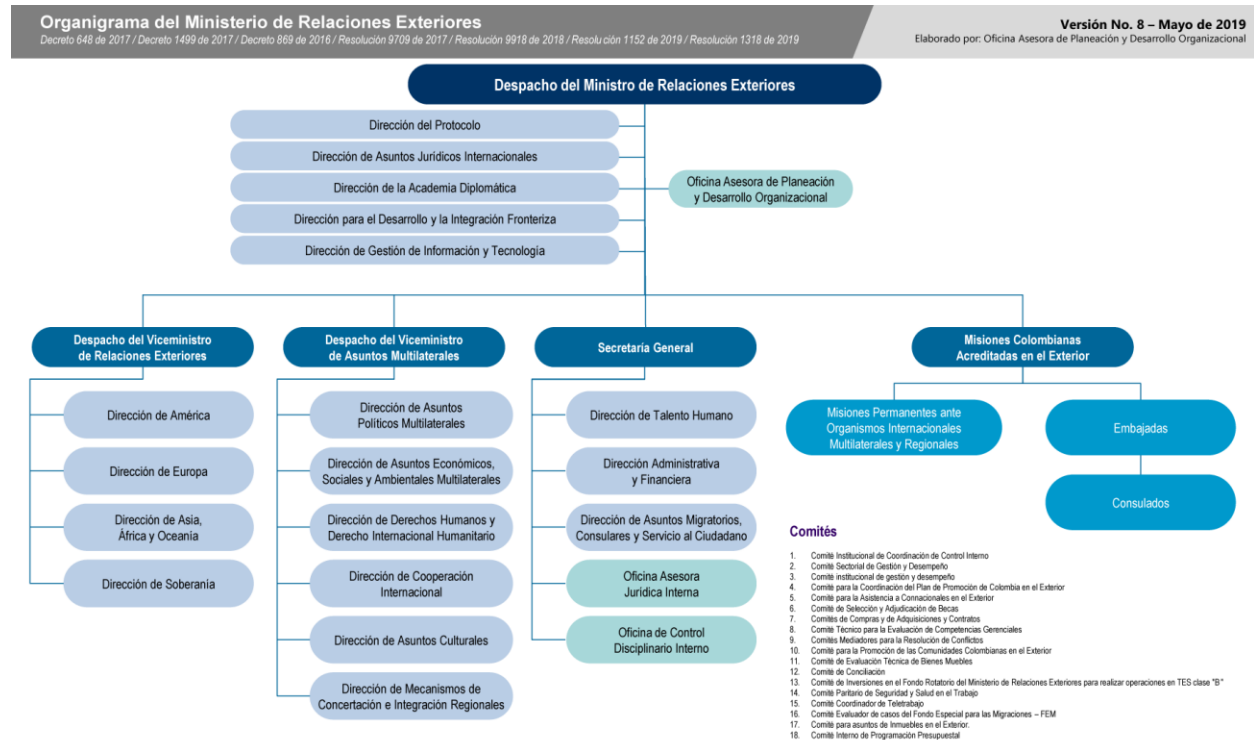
Organigrama del Ministerio de Relaciones Exteriores
Decreto 648 de 2017 / Decreto 1499 de 2017 / Decreto 869 de 2016 / Resolución 9709 de 2017 / Resolución 9918 de 2018 / Resolución 1152 de 2019 / Resolución 1318 de 2019

Versión No. 8 – Mayo de 2019
Elaborado por: Oficina Asesora de Planeación y Desarrollo Organizacional

Despacho del Ministro de Relaciones Exteriores

Dirección del Protocolo
Dirección de Asuntos Jurídicos Internacionales
Dirección de la Academia Diplomática
Dirección para el Desarrollo y la Integración Fronteriza
Dirección de Gestión de Información y Tecnología

Oficina Asesora de Planeación y Desarrollo Organizacional

Despacho del Viceministro de Relaciones Exteriores
Dirección de América
Dirección de Europa
Dirección de Asia, África y Oceanía
Dirección de Soberanía

Despacho del Viceministro de Asuntos Multilaterales
Dirección de Asuntos Políticos Multilaterales
Dirección de Asuntos Económicos, Sociales y Ambientales Multilaterales
Dirección de Derechos Humanos y Derecho Internacional Humanitario
Dirección de Cooperación Internacional
Dirección de Asuntos Culturales
Dirección de Mecanismos de Concertación e Integración Regionales

Secretaría General
Dirección de Talento Humano
Dirección Administrativa y Financiera
Dirección de Asuntos Migratorios, Consulares y Servicio al Ciudadano
Oficina Asesora Jurídica Interna
Oficina de Control Disciplinario Interno

Misiones Colombianas Acreditadas en el Exterior
Misiones Permanentes ante Organismos Internacionales Multilaterales y Regionales
Embajadas
Consulados

Comités
1. Comité Institucional de Coordinación de Control Interno
2. Comité Sectorial de Gestión y Desempeño
3. Comité institucional de gestión y desempeño
4. Comité para la Coordinación del Plan de Promoción de Colombia en el Exterior
5. Comité para la Asistencia a Connacionales en el Exterior
6. Comité de Selección y Adjudicación de Becas
7. Comités de Compras y de Adquisiciones y Contratos
8. Comité Técnico para la Evaluación de Competencias Gerenciales
9. Comités Mediadores para la Resolución de Conflictos
10. Comité para la Promoción de las Comunidades Colombianas en el Exterior
11. Comité de Evaluación Técnica de Bienes Muebles
12. Comité de Conciliación
13. Comité de Inversiones en el Fondo Rotatorio del Ministerio de Relaciones Exteriores para realizar operaciones en TES clase "B"
14. Comité Paritario de Seguridad y Salud en el Trabajo
15. Comité Coordinador de Teletrabajo
16. Comité Evaluador de casos del Fondo Especial para las Migraciones – FEM
17. Comité para asuntos de Inmuebles en el Exterior.
18. Comité Interno de Programación Presupuestal